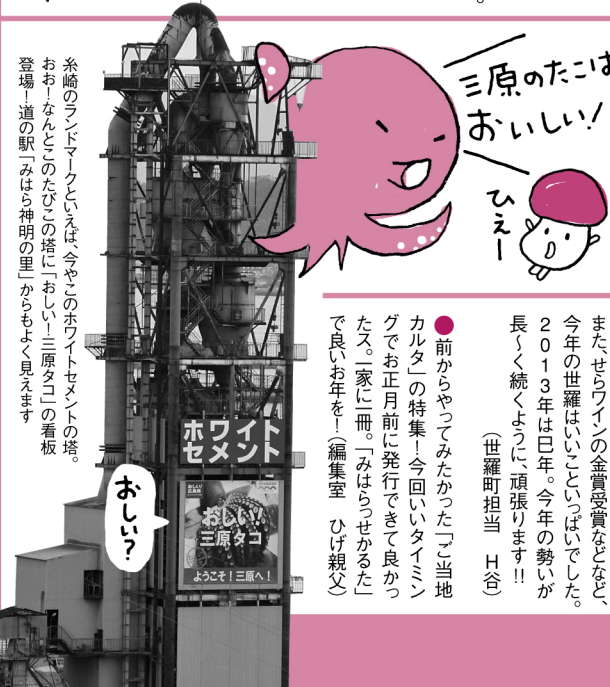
三原のたこは おいしい!

ひえー

糸崎のランドマークといえば、今やこのホワイトセメントの塔。おお!なんとこのたびこの塔に「おしい!三原タコ」の看板登場!道の駅「みはら神明の里」からもよく見えます

ホワイトセメント

おしい!三原タコ

ようこそ!三原へ!

おしぃ?

また、せらワインの金賞受賞などなど、今年の世羅はいいことがいっぱいでした。2013年は巳年。今年の勢いが長〜く続くように、頑張ります!!(世羅町担当 H谷)

前からやってみたかった「ご当地カルタ」の特集!今回いいタイミングでお正月前に発行できて良かったス。「家に一冊。「みはらっせかるた」で良いお年を!(編集室 ひげ親父)